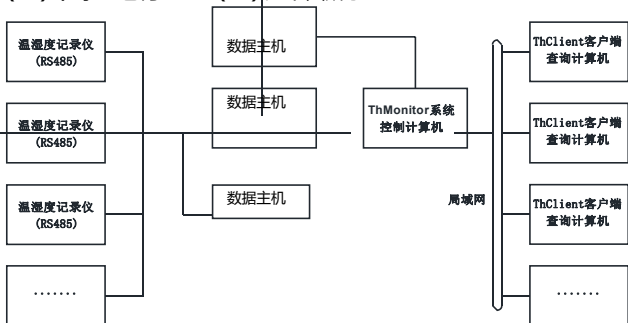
温湿度记录仪
(RS485)

温湿度记录仪
(RS485)

温湿度记录仪
(RS485)

……

数据主机

数据主机

数据主机

ThMonitor系统
控制计算机

局域网

ThClient客户端
查询计算机

ThClient客户端
查询计算机

ThClient客户端
查询计算机

……